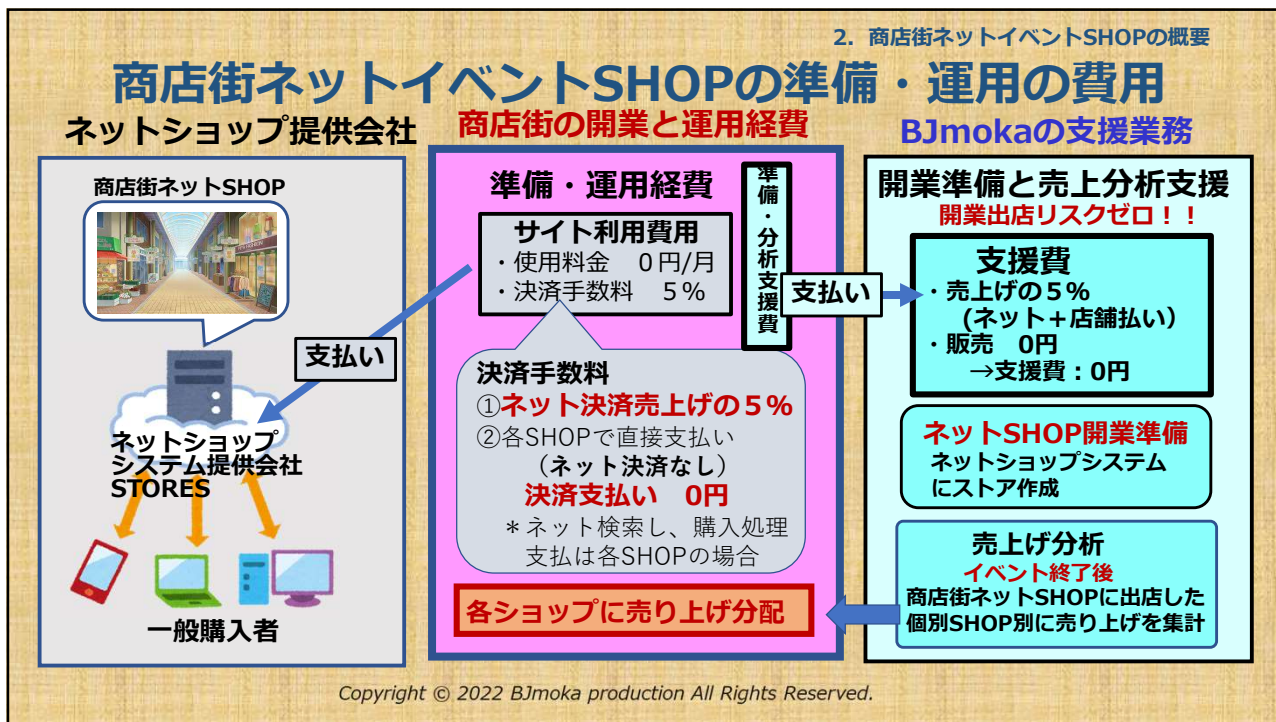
2. 商店街ネットイベントSHOPの概要

商店街ネットイベントSHOPの準備・運用の費用

ネットショップ提供会社

商店街ネットSHOP

支払い

ネットショップ
システム提供会社
STORES

一般購入者

商店街の開業と運用経費

準備・運用経費

サイト利用費用
・使用料金　0円/月
・決済手数料　5％

準備・分析支援費

決済手数料
①ネット決済売上げの5％
②各SHOPで直接支払い
（ネット決済なし）
決済支払い　0円
＊ネット検索し、購入処理
支払は各SHOPの場合

各ショップに売り上げ分配

支払い

BJmokaの支援業務

開業準備と売上分析支援
開業出店リスクゼロ！！

支援費
・売上げの5％
（ネット＋店舗払い）
・販売　0円
→支援費：0円

ネットSHOP開業準備
ネットショップシステム
にストア作成

売上げ分析
イベント終了後
商店街ネットSHOPに出店した
個別SHOP別に売り上げを集計

Copyright © 2022 BJmoka production All Rights Reserved.